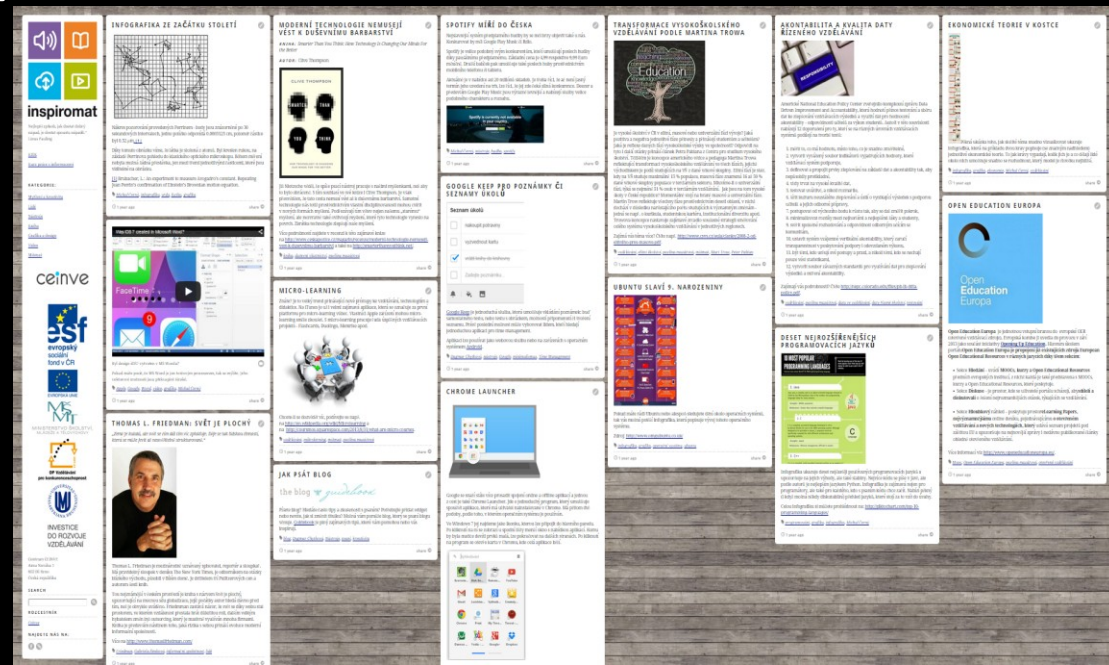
inspiromat

KATEGORIE

ceinve

esf evropský sociální fond v ČR

EVROPSKÁ UNIE

MINISTERSTVO ŠKOLSTVÍ, MLÁDEŽE A TĚLOVÝCHOVY

OP Vzdělávání pro konkurenceschopnost

INVESTICE DO ROZVOJE VZDĚLÁVÁNÍ

SEARCH

REGISTRACE

NAJDETE NÁS NA:

INFOGRAFIKA ZE ZAČÁTKU STOLETÍ

share

THOMAS L. FRIEDMAN: SVĚT JE PLOCHÝ

share

MODERNÍ TECHNOLOGIE NEMUSEJÍ VÉST K DUŠEVNÍMU BARBARSTVÍ

SMARTER THAN YOU THINK

CLIVE THOMPSON

share

MICRO-LEARNING

share

JAK PSÁT BLOG

the blog guidelines

share

SPOTIFY MÍŘÍ DO ČESKA

share

GOOGLE KEEP PRO POZNÁMKY ČI SEZNAMY ÚKOLŮ

Seznam úkolů

share

CHROME LAUNCHER

TRANSFORMACE VYSOKOŠKOLSKÉHO VZDĚLÁVÁNÍ PODLE MARTINA TROWA

Education

share

UBUNTU SLAVÍ 9. NAROZENINY

share

AKONTABILITA A KVALITA DATY ŘÍZENÉHO VZDĚLÁVÁNÍ

RESPONSIBILITY

share

DESET NEJROZŠÍŘENĚJŠÍCH PROGRAMOVACÍCH JAZYKŮ

10 MOST POPULAR PROGRAMMING LANGUAGES

share

EKONOMICKÉ TEORIE V KOSTCE

share

OPEN EDUCATION EUROPA

Open Education Europa

share